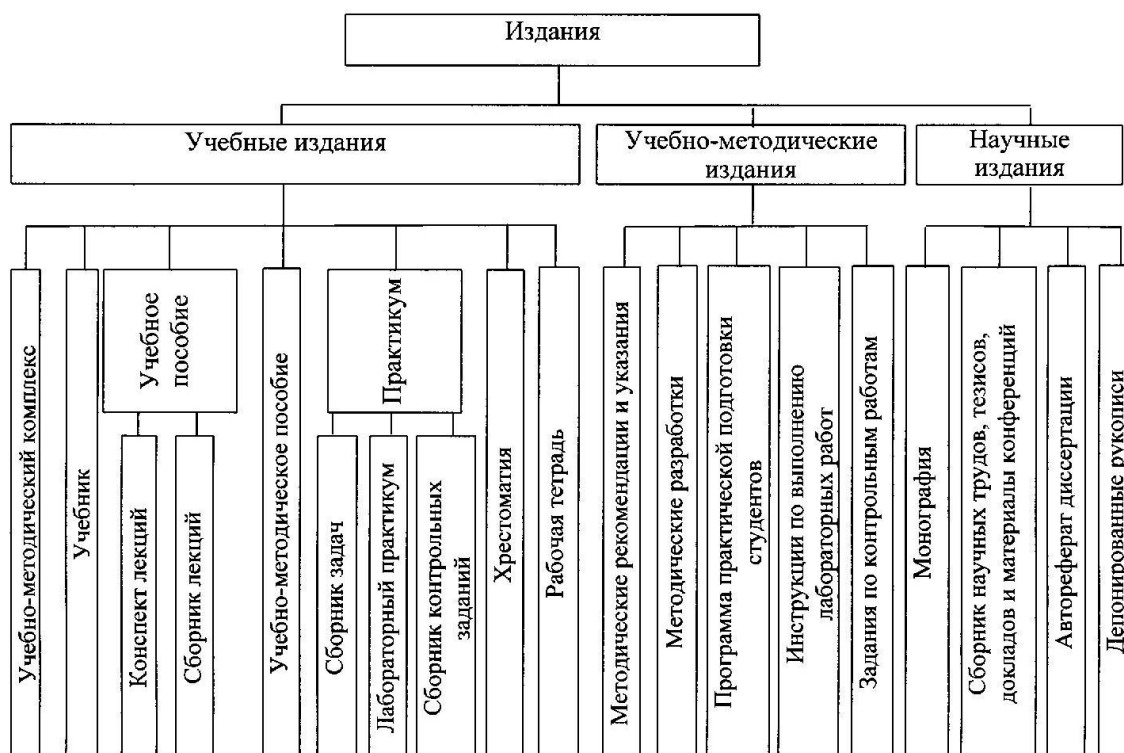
Издания

Учебные издания

Учебно-методические издания

Научные издания

Учебно-методический комплекс

Учебник

Учебное пособие

Конспект лекций

Сборник лекций

Учебно-методическое пособие

Практикум

Сборник задач

Лабораторный практикум

Сборник контрольных заданий

Хрестоматия

Рабочая тетрадь

Методические рекомендации и указания

Методические разработки

Программа практической подготовки студентов

Инструкции по выполнению лабораторных работ

Задания по контрольным работам

Монография

Сборник научных трудов, тезисов, докладов и материалы конференций

Автореферат диссертации

Депонированные рукописи